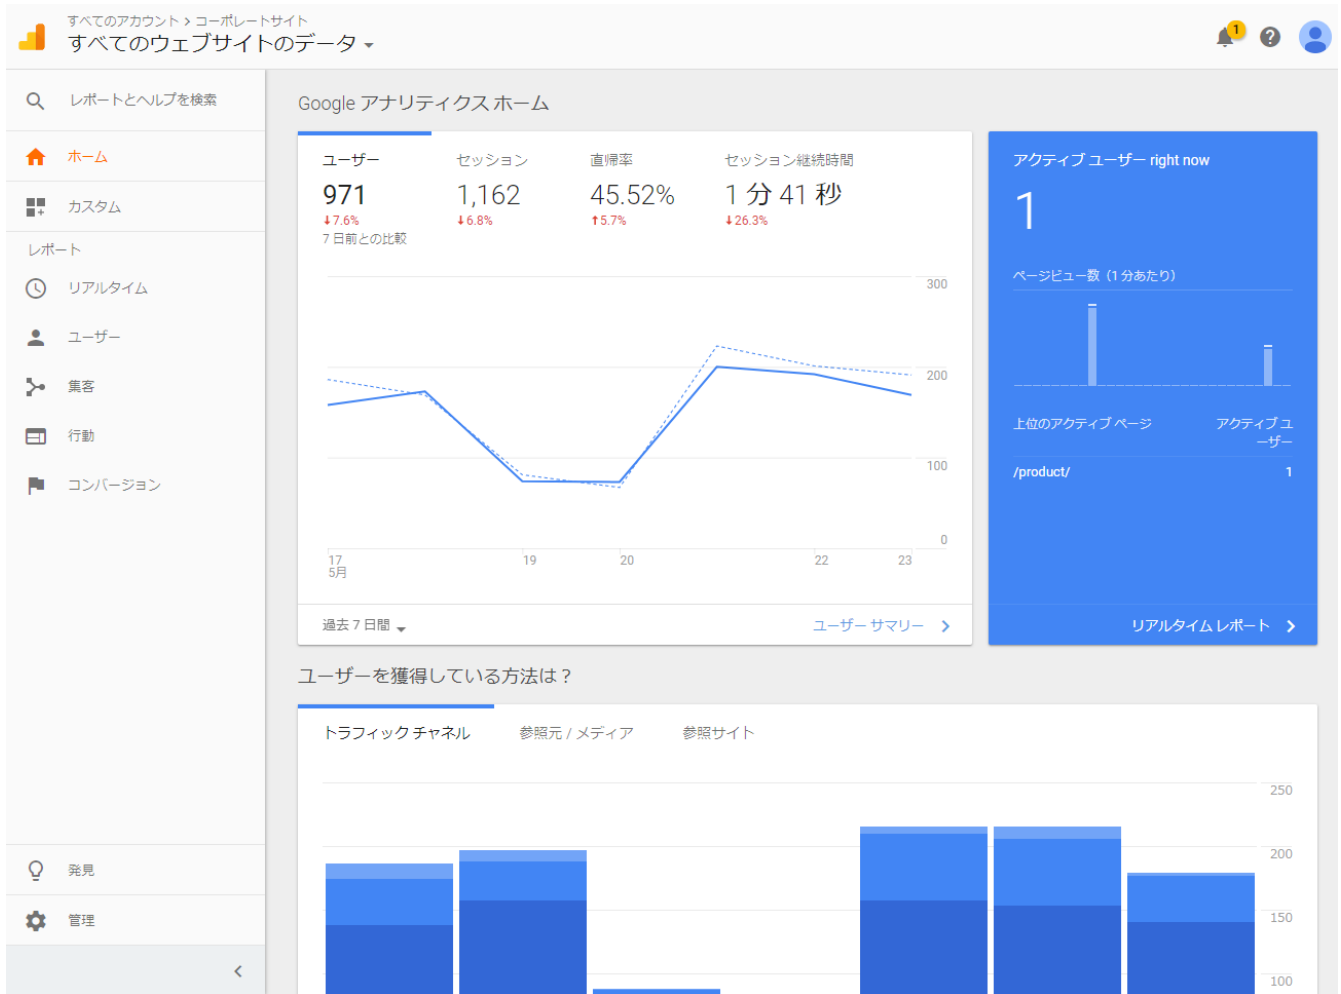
すべてのアカウント > コーポレートサイト
すべてのウェブサイトのデータ

1

レポートとヘルプを検索

ホーム

カスタム

レポート

リアルタイム

ユーザー

集客

行動

コンバージョン

発見

管理

Google アナリティクス ホーム

| ユーザー | セッション | 直帰率 | セッション継続時間 |
|---|---|---|---|
| 971 | 1,162 | 45.52% | 1 分 41 秒 |
| 7.6% | 6.8% | 5.7% | 26.3% |

7 日前との比較

300
200
100
0

17
5月
19
20
22
23

過去 7 日間

ユーザー サマリー

アクティブ ユーザー right now

1

ページビュー数（1 分あたり）

上位のアクティブ ページ

アクティブユーザー

/product/

1

リアルタイム レポート

ユーザーを獲得している方法は？

トラフィック チャネル

参照元 / メディア

参照サイト

250
200
150
100